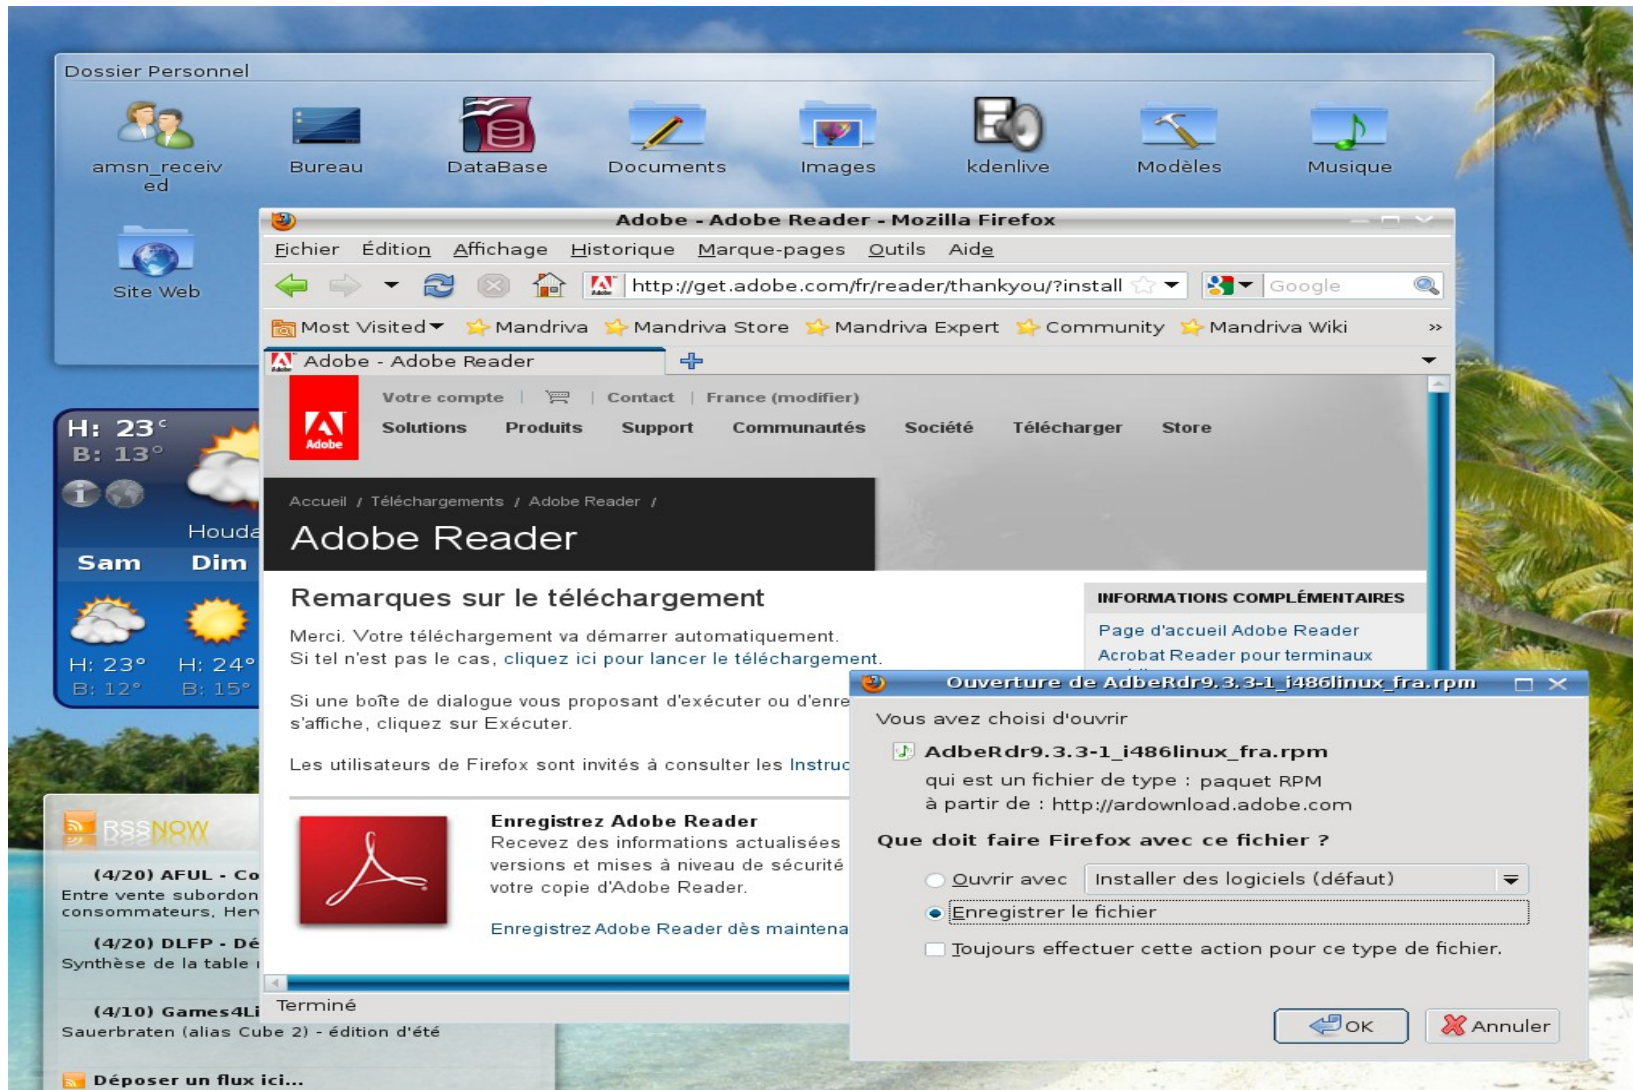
Dossier Personnel

amsn_received

Bureau

DataBase

Documents

Images

kdenlive

Modèles

Musique

Site Web

H: 23°
B: 13°

Houda

Sam

Dim

H: 23°
B: 12°

H: 24°
B: 15°

RSSNOW

(4/20) AFUL - Co
Entre vente subordon
consommateurs, Hen

(4/20) DLFP - Dé
Synthèse de la table

(4/10) Games4Li
Sauerbraten (alias Cube 2) - édition d'été

Déposer un flux ici...

Adobe - Adobe Reader - Mozilla Firefox

Fichier Édition Affichage Historique Marque-pages Outils Aide

http://get.adobe.com/fr/reader/thankyou/?install

Google

Most Visited Mandriva Mandriva Store Mandriva Expert Community Mandriva Wiki »

Adobe - Adobe Reader

Adobe

Votre compte | | Contact | France (modifier)

Solutions Produits Support Communautés Société Télécharger Store

Accueil / Téléchargements / Adobe Reader /

Adobe Reader

Remarques sur le téléchargement

Merci. Votre téléchargement va démarrer automatiquement.
Si tel n'est pas le cas, cliquez ici pour lancer le téléchargement.

Si une boîte de dialogue vous proposant d'exécuter ou d'enre
s'affiche, cliquez sur Exécuter.

Les utilisateurs de Firefox sont invités à consulter les Instruc

Enregistrez Adobe Reader
Recevez des informations actualisées
versions et mises à niveau de sécurité
votre copie d'Adobe Reader.

Enregistrez Adobe Reader dès maintena

INFORMATIONS COMPLÉMENTAIRES

Page d'accueil Adobe Reader

Acrobat Reader pour terminaux

Terminé

Ouverture de AdbeRdr9.3.3-1_i486linux_fra.rpm

Vous avez choisi d'ouvrir

AdbeRdr9.3.3-1_i486linux_fra.rpm

qui est un fichier de type : paquet RPM
à partir de : http://ardownload.adobe.com

Que doit faire Firefox avec ce fichier ?

Ouvrir avec Installer des logiciels (défaut)

Enregistrer le fichier

Toujours effectuer cette action pour ce type de fichier.

OK

Annuler